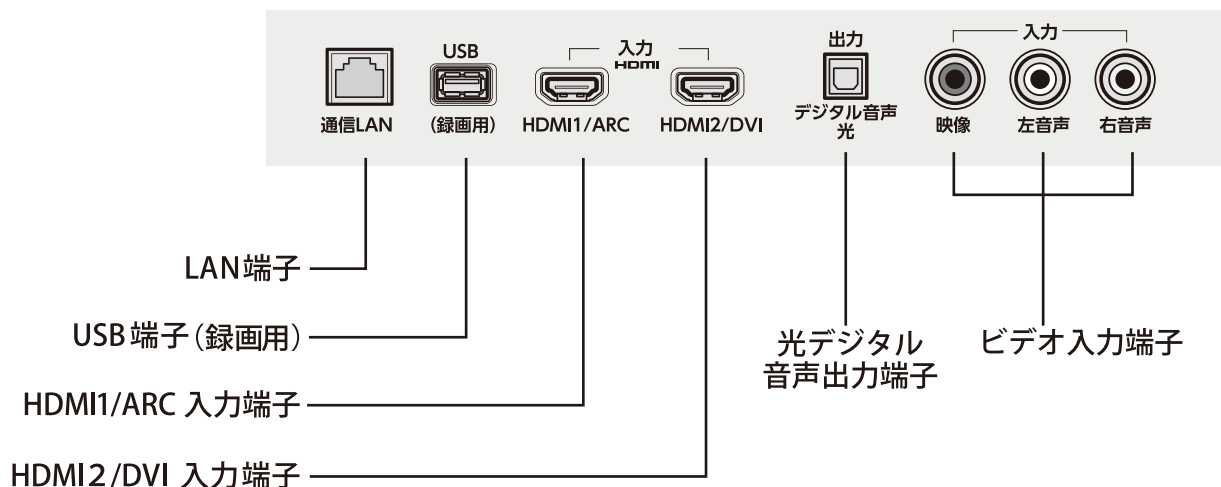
USB

入力
HDMI

出力

入力

通信LAN

(録画用)

HDMI1/ARC

HDMI2/DVI

デジタル音声
光

映像

左音声

右音声

LAN端子

USB 端子(録画用)

HDMI1/ARC 入力端子

HDMI2/DVI 入力端子

光デジタル
音声出力端子

ビデオ入力端子